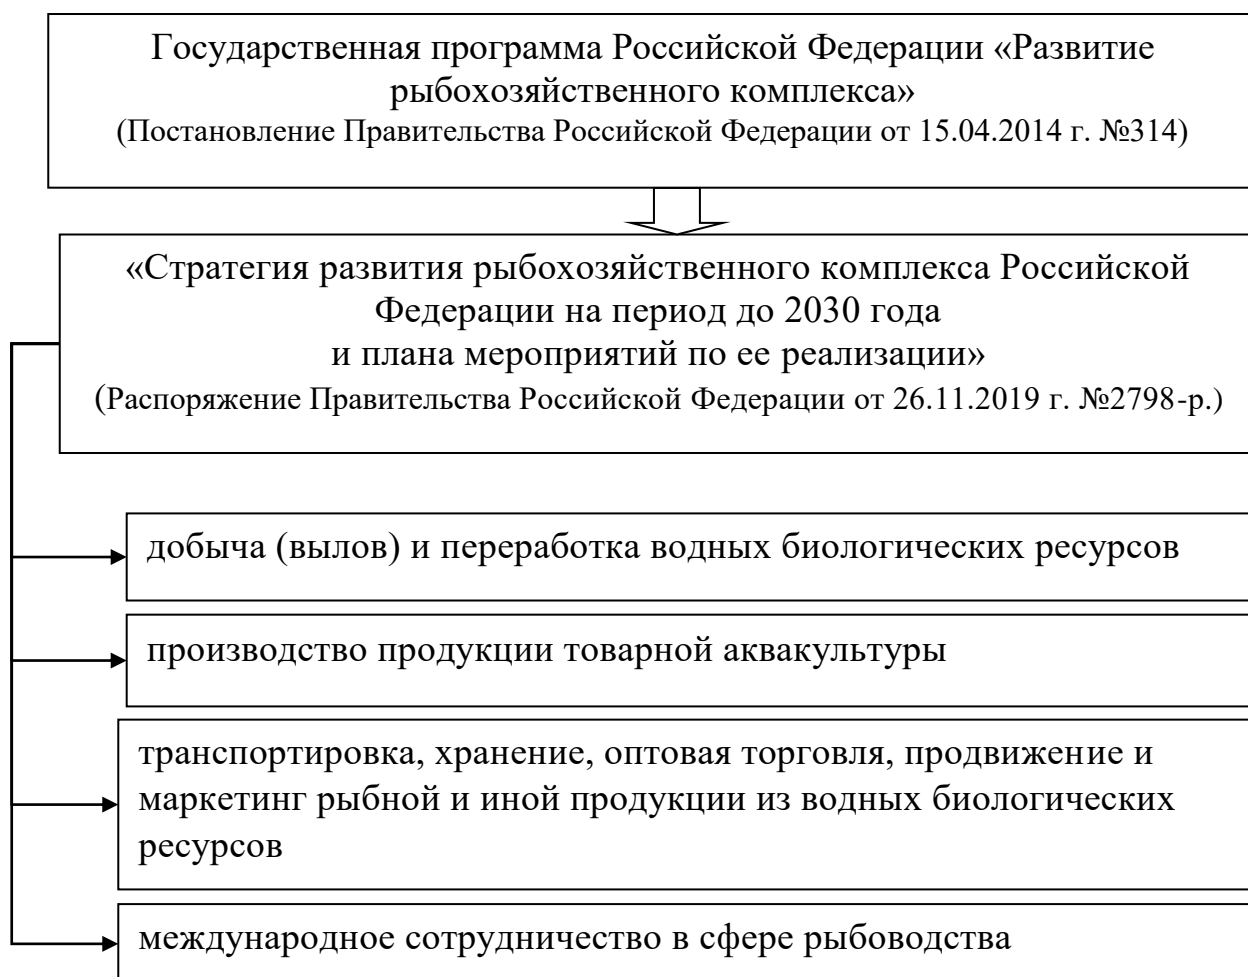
Государственная программа Российской Федерации «Развитие рыбохозяйственного комплекса»
(Постановление Правительства Российской Федерации от 15.04.2014 г. №314)

«Стратегия развития рыбохозяйственного комплекса Российской Федерации на период до 2030 года и плана мероприятий по ее реализации»
(Распоряжение Правительства Российской Федерации от 26.11.2019 г. №2798-р.)

добыча (вылов) и переработка водных биологических ресурсов

производство продукции товарной аквакультуры

транспортировка, хранение, оптовая торговля, продвижение и маркетинг рыбной и иной продукции из водных биологических ресурсов

международное сотрудничество в сфере рыбоводства